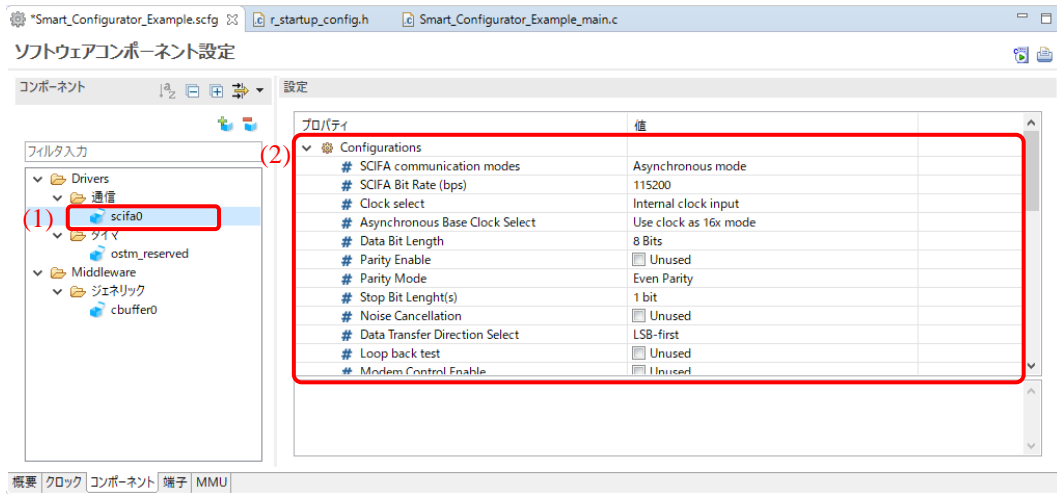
*Smart_Configurator_Example.scfg r_startup_config.h Smart_Configurator_Example_main.c

ソフトウェアコンポーネント設定

コンポーネント

設定

フィルタ入力

Drivers
通信
scifa0
タイマ
ostm_reserved
Middleware
ジェネリック
cbuffer0

(1)
(2)

| プロパティ | 値 |
|---|---|
| Configurations | |
| SCIFA communication modes | Asynchronous mode |
| SCIFA Bit Rate (bps) | 115200 |
| Clock select | Internal clock input |
| Asynchronous Base Clock Select | Use clock as 16x mode |
| Data Bit Length | 8 Bits |
| Parity Enable | Unused |
| Parity Mode | Even Parity |
| Stop Bit Lenght(s) | 1 bit |
| Noise Cancellation | Unused |
| Data Transfer Direction Select | LSB-first |
| Loop back test | Unused |
| Modem Control Enable | Unused |

概要 クロック コンポーネント 端子 MMU